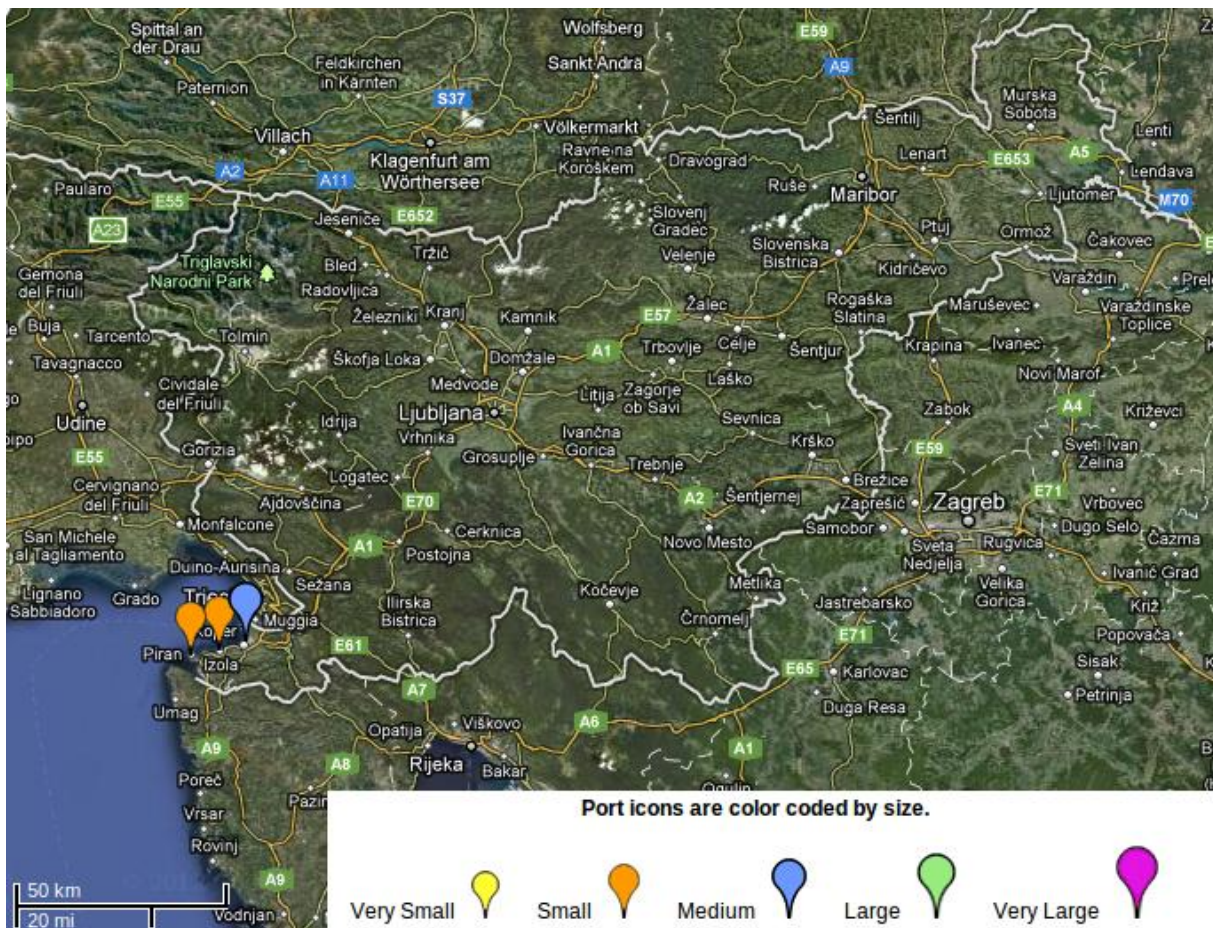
Spittal an der Drau
Wolfsberg
E59
Feldkirchen in Kärnten
Sankt Andrä
A9
Paternion
S37
Murska Sobota
Villach
Völkermarkt
Šentilj
Lenti
Klagenfurt am Wörthersee
Ravne na Koroškem
Dravograd
Lenart
E653
A5
Lendava
A2
A11
Ruše
Maribor
Ljutomer
M70
Paularo
E55
Jesenice
E652
Slovenj Gradec
Ptuj
Ormož
A23
Slovenska Bistrica
Čakovec
Tržič
Velenje
Gemona del Friuli
Triglavski Narodni Park
Bled
Kidričevo
Varaždin
Prelog
Radovljica
Žalec
Rogaška Slatina
Maruševec
Varaždinske Toplice
Buja
Tarcento
Železniki
Kranj
Kamnik
E57
Tolmin
Celje
Tavagnacco
Škofja Loka
Domžale
A1
Trbovlje
Šentjur
Krapina
Ivanec
Cividale del Friuli
Medvode
Laško
Novi Marof
Zagorje ob Savi
Udine
Idrija
Ljubljana
Litija
Zabok
A4
Križevci
Vrhnika
Sevnica
Ivančna Gorica
Krško
Sveti Ivan Zelina
E55
Gorizia
Grosuplje
E59
Logatec
Trebnje
Brežice
Cervignano del Friuli
Ajdovščina
A2
Šentjernej
Zaprešić
Zagreb
E71
Vrbovec
E70
Samobor
Monfalcone
Cerknica
Dugo Selo
San Michele al Tagliamento
A1
Novo Mesto
Sveta Nedjelja
Rugvica
Čazma
Postojna
Duino-Aurisina
Metlika
Ivanić Grad
Sežana
Kočevje
Velika Gorica
Lignano Sabbiadoro
Grado
Trieste
Ilirska Bistrica
Jastrebarsko
Muggia
Črnomelj
Križ
Koper
Piran
E71
Popovača
E61
Izola
Sisak
E65
Karlovac
A7
Petrinja
Umag
Viškovo
Duga Resa
A6
Opatija
A9
A1
A8
Rijeka
Bakar
Poreč
Ogulin
Pazin
Vrsar
Rovinj
A9
50 km
20 mi
Vodnjan
Port icons are color coded by size.
Very Small
Small
Medium
Large
Very Large